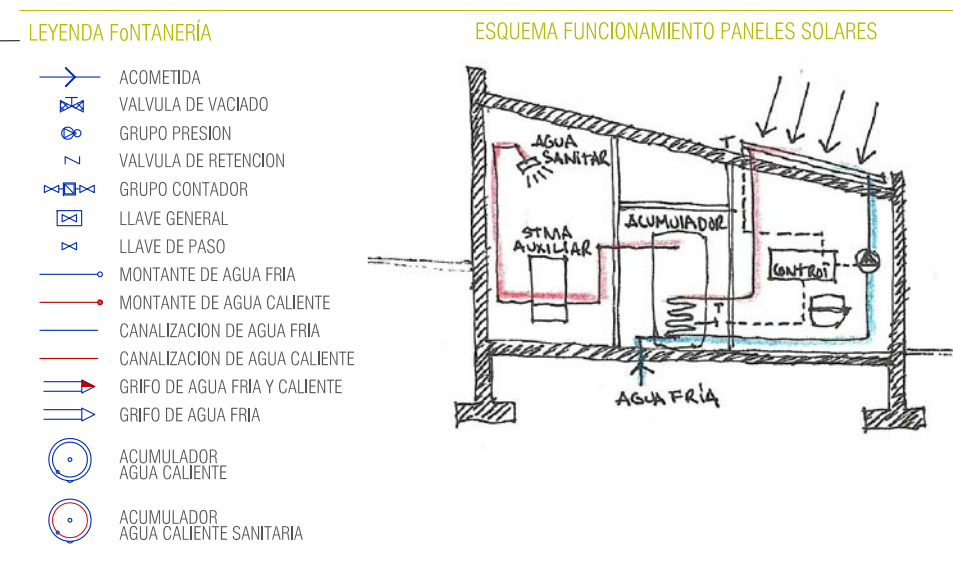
LEYENDA FoNTANERÍA

ACOMETIDA
VALVULA DE VACIADO
GRUPO PRESION
VALVULA DE RETENCION
GRUPO CONTADOR
LLAVE GENERAL
LLAVE DE PASO
MONTANTE DE AGUA FRIA
MONTANTE DE AGUA CALIENTE
CANALIZACION DE AGUA FRIA
CANALIZACION DE AGUA CALIENTE
GRIFO DE AGUA FRIA Y CALIENTE
GRIFO DE AGUA FRIA
ACUMULADOR AGUA CALIENTE
ACUMULADOR AGUA CALIENTE SANITARIA

ESQUEMA FUNCIONAMIENTO PANELES SOLARES

AGUA SANITAR
STMA AUXILIAR
ACUMULADOR
T
T
CONTROL
AGUA FRÍA